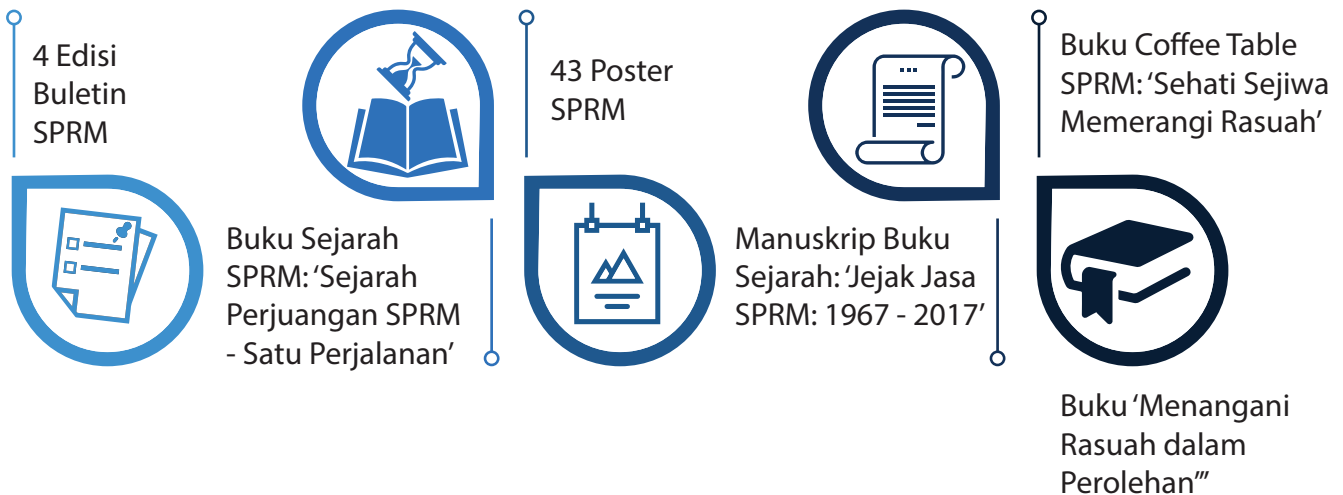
4 Edisi Buletin SPRM

Buku Sejarah SPRM: ‘Sejarah Perjuangan SPRM - Satu Perjalanan’

43 Poster SPRM

Manuskrip Buku Sejarah: ‘Jejak Jasa SPRM: 1967 - 2017’

Buku Coffee Table SPRM: ‘Sehati Sejiwa Memerangi Rasuah’

Buku ‘Menangani Rasuah dalam Perolehan’’’